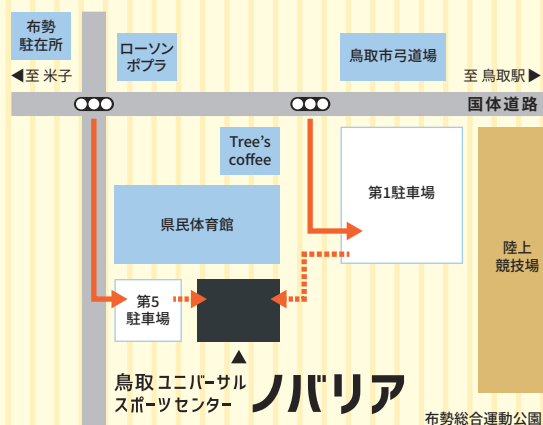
布勢
駐在所

◀至 米子

ローソン
ポプラ

鳥取市弓道場

至 鳥取駅▶

国体道路

Tree's
coffee

第1駐車場

県民体育館

陸上
競技場

第5
駐車場

鳥取ユニバーサル
スポーツセンター

ノバリア

布勢総合運動公園